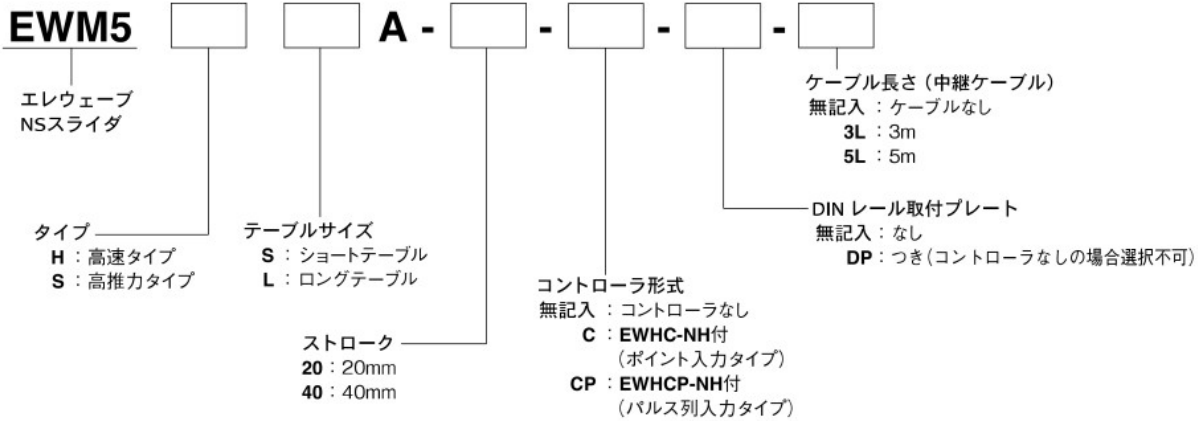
EWM5 A - - - -

エレウェーブ
NSスライダ

ケーブル長さ（中継ケーブル）
無記入：ケーブルなし
3L：3m
5L：5m

DIN レール取付プレート
無記入：なし
DP：つき（コントローラなしの場合選択不可）

タイプ
H：高速タイプ
S：高推力タイプ

テーブルサイズ
S：ショートテーブル
L：ロングテーブル

コントローラ形式
無記入：コントローラなし
C：EWHC-NH付
（ポイント入力タイプ）
CP：EWHCP-NH付
（パルス列入力タイプ）

ストローク
20：20mm
40：40mm